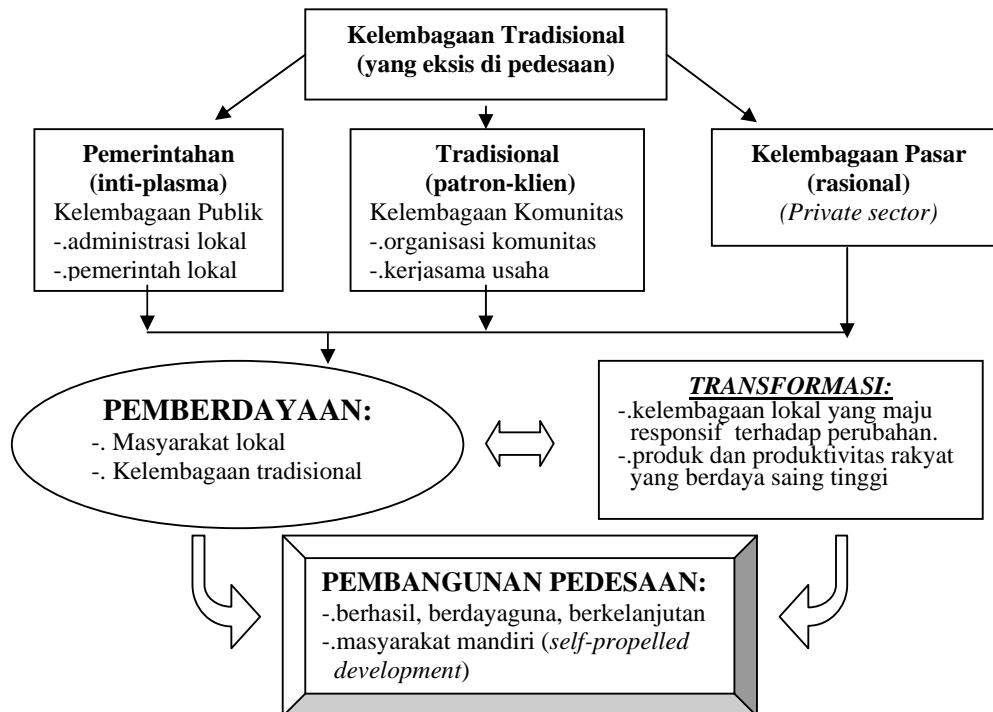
Kelembagaan Tradisional
(yang eksis di pedesaan)

Pemerintahan
(inti-plasma)
Kelembagaan Publik
-.administrasi lokal
-.pemerintah lokal

Tradisional
(patron-klien)
Kelembagaan Komunitas
-.organisasi komunitas
-.kerjasama usaha

Kelembagaan Pasar
(rasional)
*(Private sector)*

PEMBERDAYAAN:
-. Masyarakat lokal
-. Kelembagaan tradisional

*TRANSFORMASI:*
-.kelembagaan lokal yang maju responsif terhadap perubahan.
-.produk dan produktivitas rakyat yang berdaya saing tinggi

PEMBANGUNAN PEDESAAN:
-.berhasil, berdayaguna, berkelanjutan
-.masyarakat mandiri (*self-propelled development*)